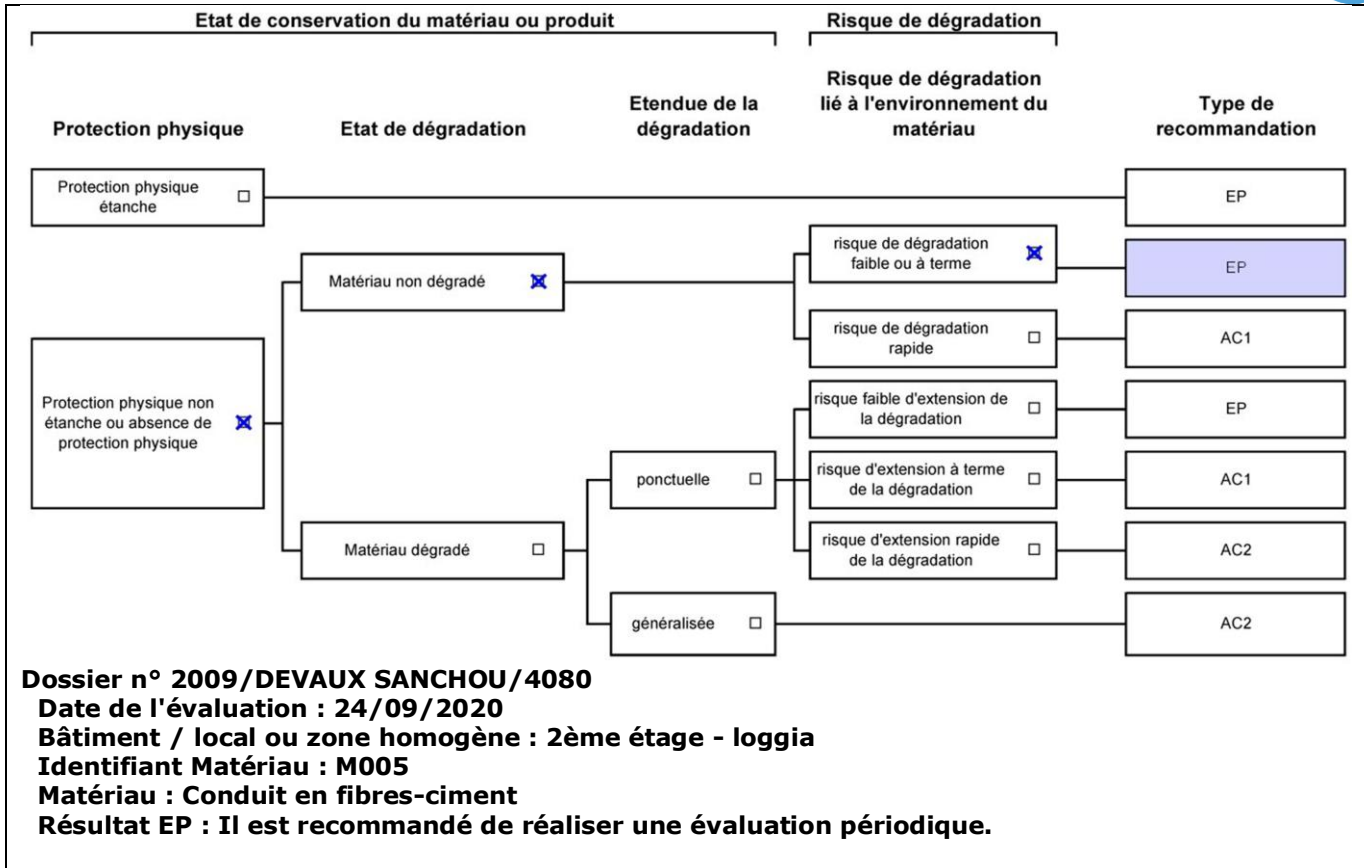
Etat de conservation du matériau ou produit

Risque de dégradation

Protection physique

Etat de dégradation

Etendue de la dégradation

Risque de dégradation lié à l'environnement du matériau

Type de recommandation

Protection physique étanche ☐

EP

Matériau non dégradé ☒

risque de dégradation faible ou à terme ☒

EP

risque de dégradation rapide ☐

AC1

Protection physique non étanche ou absence de protection physique ☒

risque faible d'extension de la dégradation ☐

EP

ponctuelle ☐

risque d'extension à terme de la dégradation ☐

AC1

Matériau dégradé ☐

risque d'extension rapide de la dégradation ☐

AC2

généralisée ☐

AC2

Dossier n° 2009/DEVAUX SANCHOU/4080
Date de l'évaluation : 24/09/2020
Bâtiment / local ou zone homogène : 2ème étage - loggia
Identifiant Matériau : M005
Matériau : Conduit en fibres-ciment
Résultat EP : Il est recommandé de réaliser une évaluation périodique.